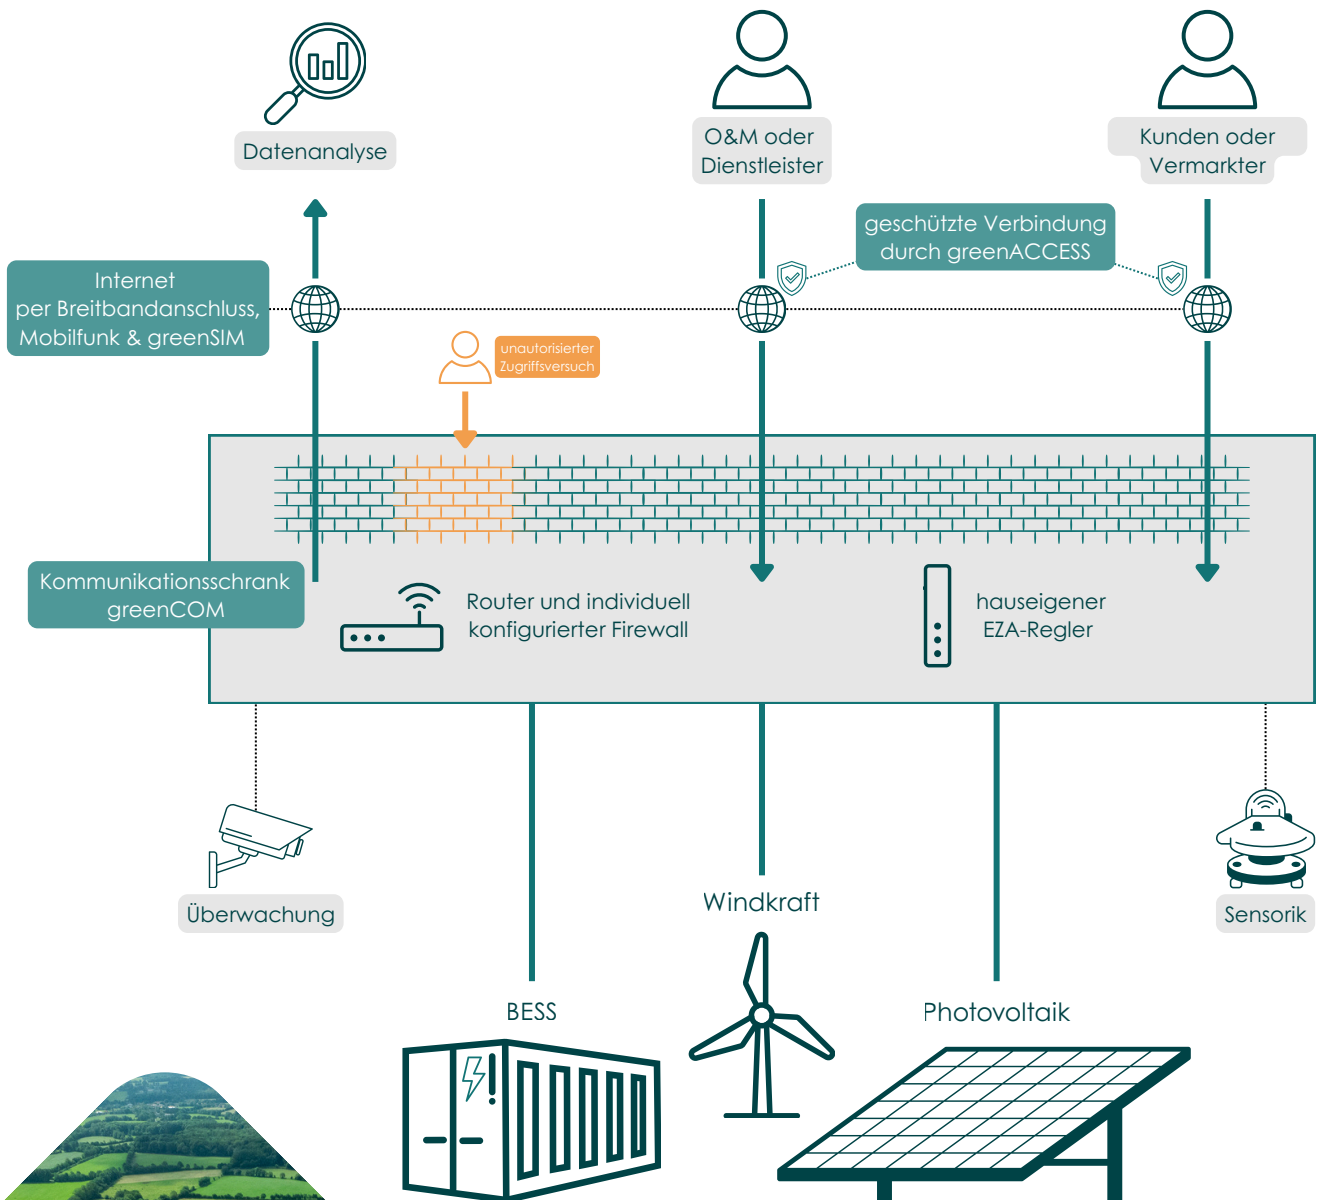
Datenanalyse

O&M oder Dienstleister

Kunden oder Vermarkter

geschützte Verbindung durch greenACCESS

Internet per Breitbandanschluss, Mobilfunk & greenSIM

unautorisierter Zugriffsversuch

Kommunikationsschrank greenCOM

Router und individuell konfigurierter Firewall

hauseigener EZA-Regler

Überwachung

Windkraft

Sensorik

BESS

Photovoltaik